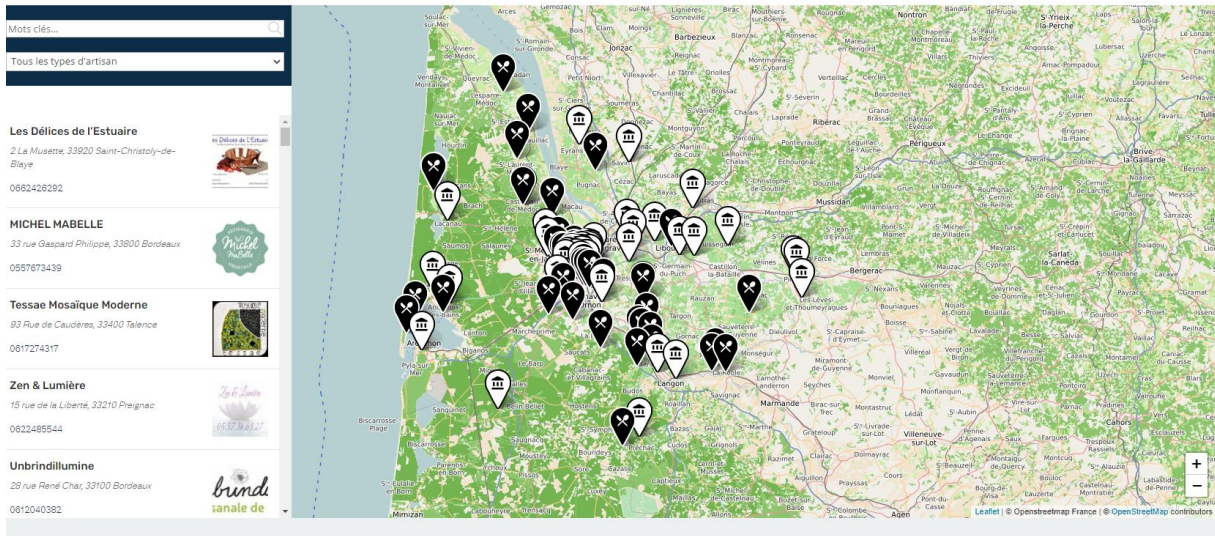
Mots clés...

Tous les types d'artisan

Les Délices de l'Estuaire
2 La Musette, 33920 Saint-Christoly-de-Blaye
0662426292

MICHEL MABELLE
33 rue Gaspard Philippe, 33800 Bordeaux
0557673439

Tessae Mosaïque Moderne
93 Rue de Caudères, 33400 Talence
0617274317

Zen & Lumière
15 rue de la Liberté, 33210 Preignac
0622485544

Unbrindillumine
28 rue René Char, 33100 Bordeaux
0612040382

Royan
Jonzac
Barbezieux
Blaye
Libourne
Bordeaux
Arcachon
Langon
Marmande
Bergerac
Périgueux
Ribérac
Mussidan
Nontron
Brive-la-Gaillarde
Sarlat-la-Canéda
Villeneuve-sur-Lot
Cahors
Lacanau
Bazas
Biscarrosse Plage
Mimizan
Agen

+
−
Leaflet | © Openstreetmap France | © OpenStreetMap contributors